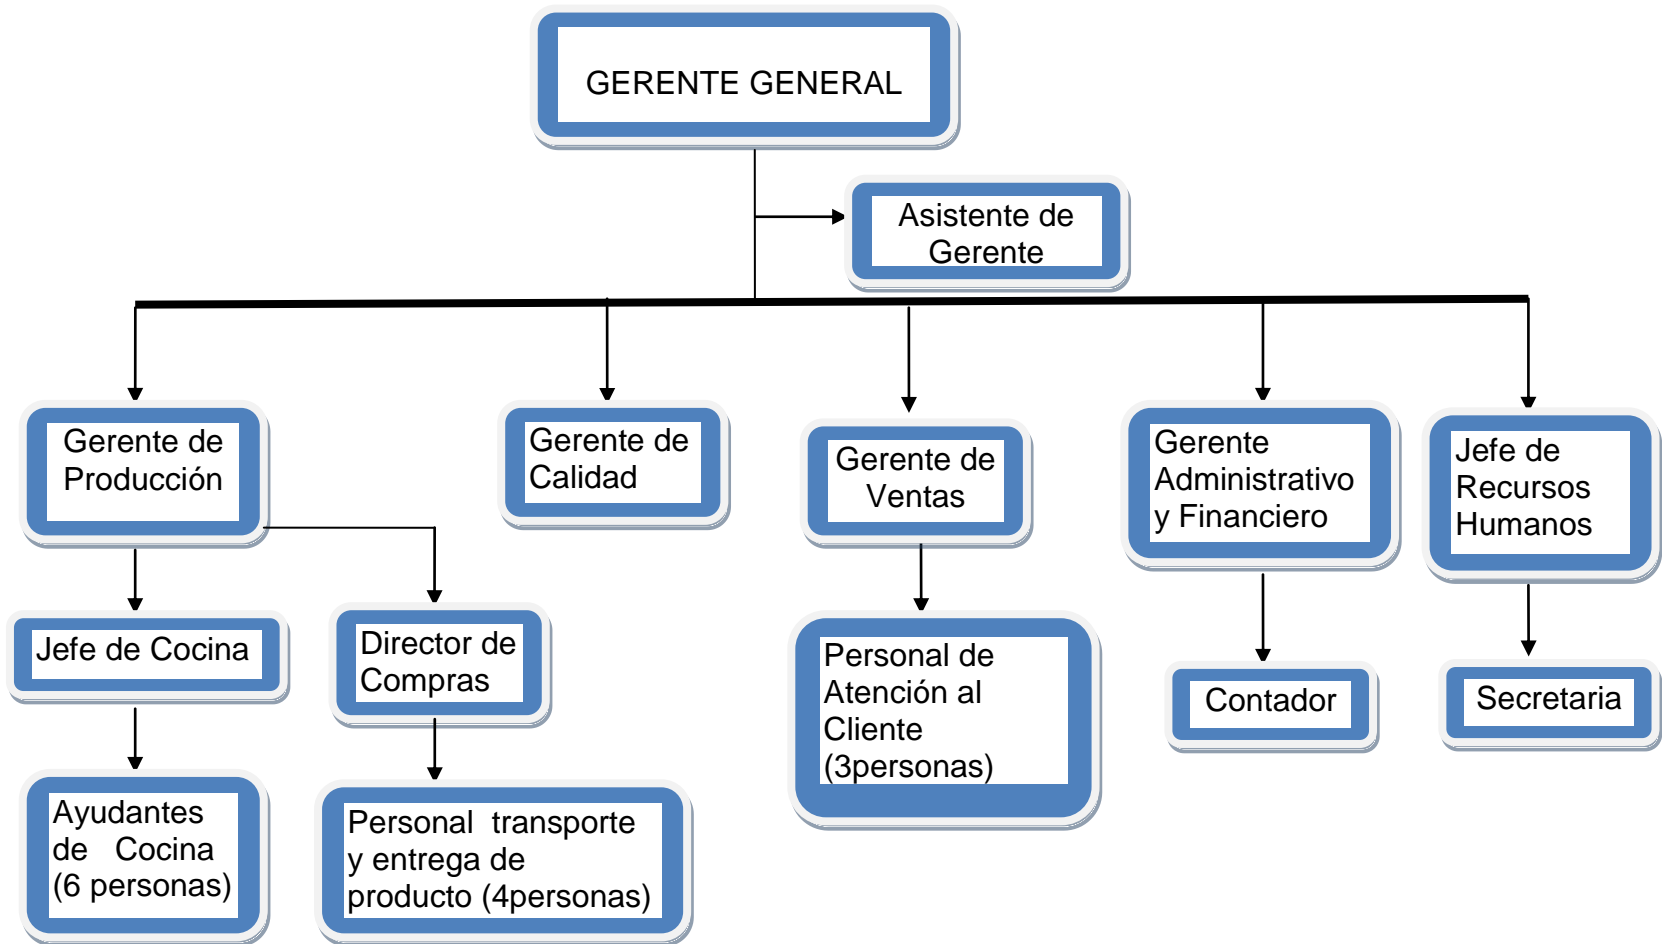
GERENTE GENERAL

Asistente de Gerente

Gerente de Producción

Gerente de Calidad

Gerente de Ventas

Gerente Administrativo y Financiero

Jefe de Recursos Humanos

Jefe de Cocina

Director de Compras

Personal de Atención al Cliente (3personas)

Contador

Secretaria

Ayudantes de Cocina (6 personas)

Personal transporte y entrega de producto (4personas)